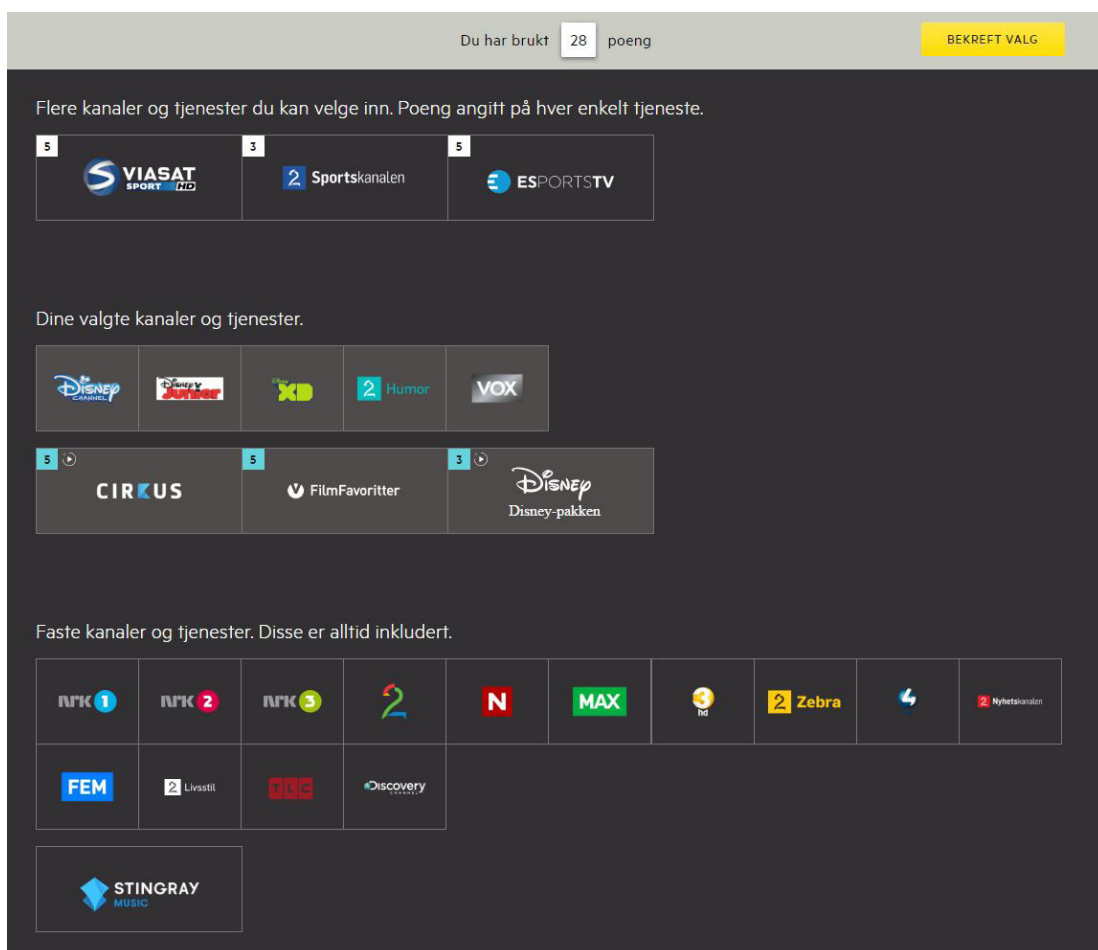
Du har brukt 28 poeng

BEKREFT VALG

Flere kanaler og tjenester du kan velge inn. Poeng angitt på hver enkelt tjeneste.

5 VIASAT SPORT HD

3 2 Sportskanalen

5 ESPORTSTV

Dine valgte kanaler og tjenester.

Disney Channel

Disney Junior

Disney XD

2 Humor

VOX

5 CIRKUS

5 FilmFavoritter

3 Disney Disney-pakken

Faste kanaler og tjenester. Disse er alltid inkludert.

NRK 1

NRK 2

NRK 3

2

N

MAX

3 hd

2 Zebra

4

2 Nyhetskanalen

FEM

2 Livsstil

TLC

Discovery CHANNEL

STINGRAY MUSIC